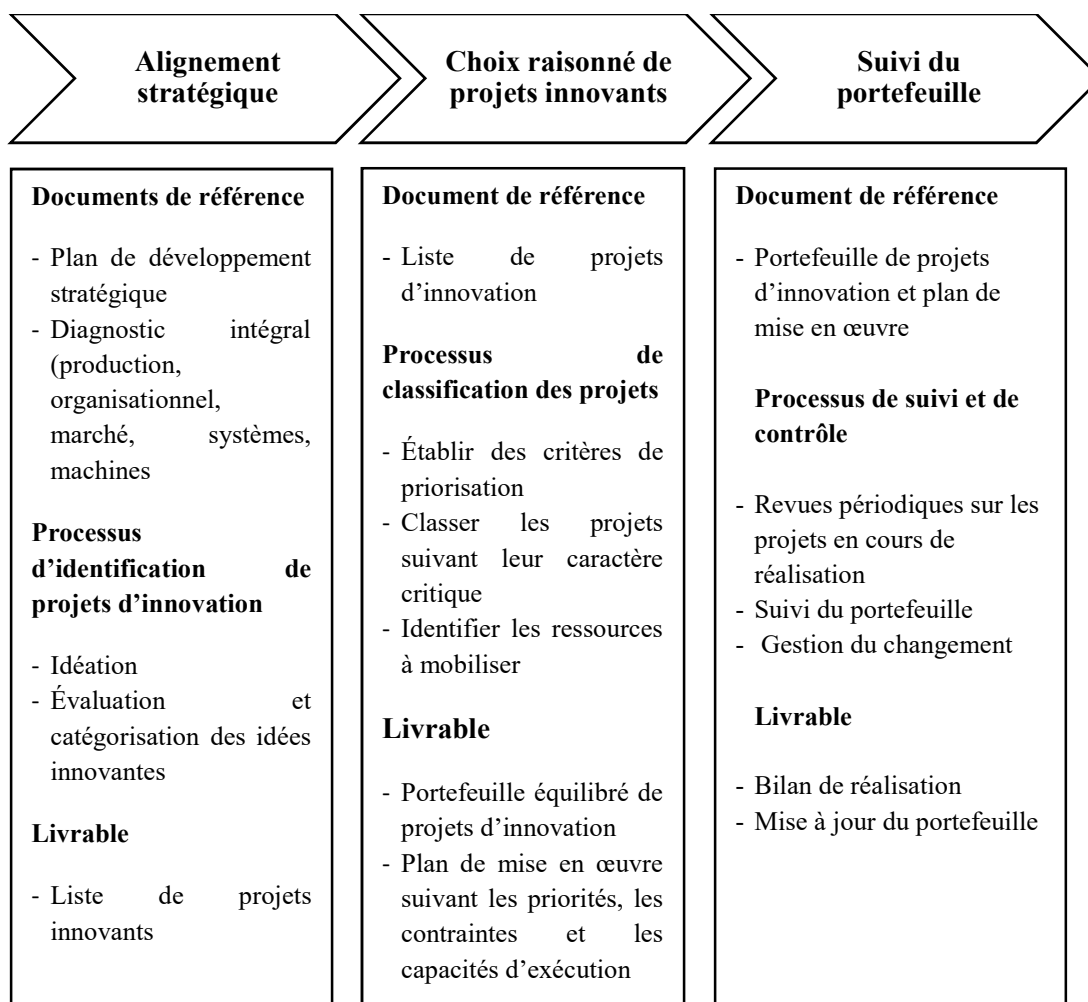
Alignement stratégique

Choix raisonné de projets innovants

Suivi du portefeuille

Documents de référence

- Plan de développement stratégique
- Diagnostic intégral (production, organisationnel, marché, systèmes, machines

Processus d'identification de projets d'innovation

- Idéation
- Évaluation et catégorisation des idées innovantes

Livrable

- Liste de projets innovants

Document de référence

- Liste de projets d'innovation

Processus de classification des projets

- Établir des critères de priorisation
- Classer les projets suivant leur caractère critique
- Identifier les ressources à mobiliser

Livrable

- Portefeuille équilibré de projets d'innovation
- Plan de mise en œuvre suivant les priorités, les contraintes et les capacités d'exécution

Document de référence

- Portefeuille de projets d'innovation et plan de mise en œuvre

Processus de suivi et de contrôle

- Revues périodiques sur les projets en cours de réalisation
- Suivi du portefeuille
- Gestion du changement

Livrable

- Bilan de réalisation
- Mise à jour du portefeuille